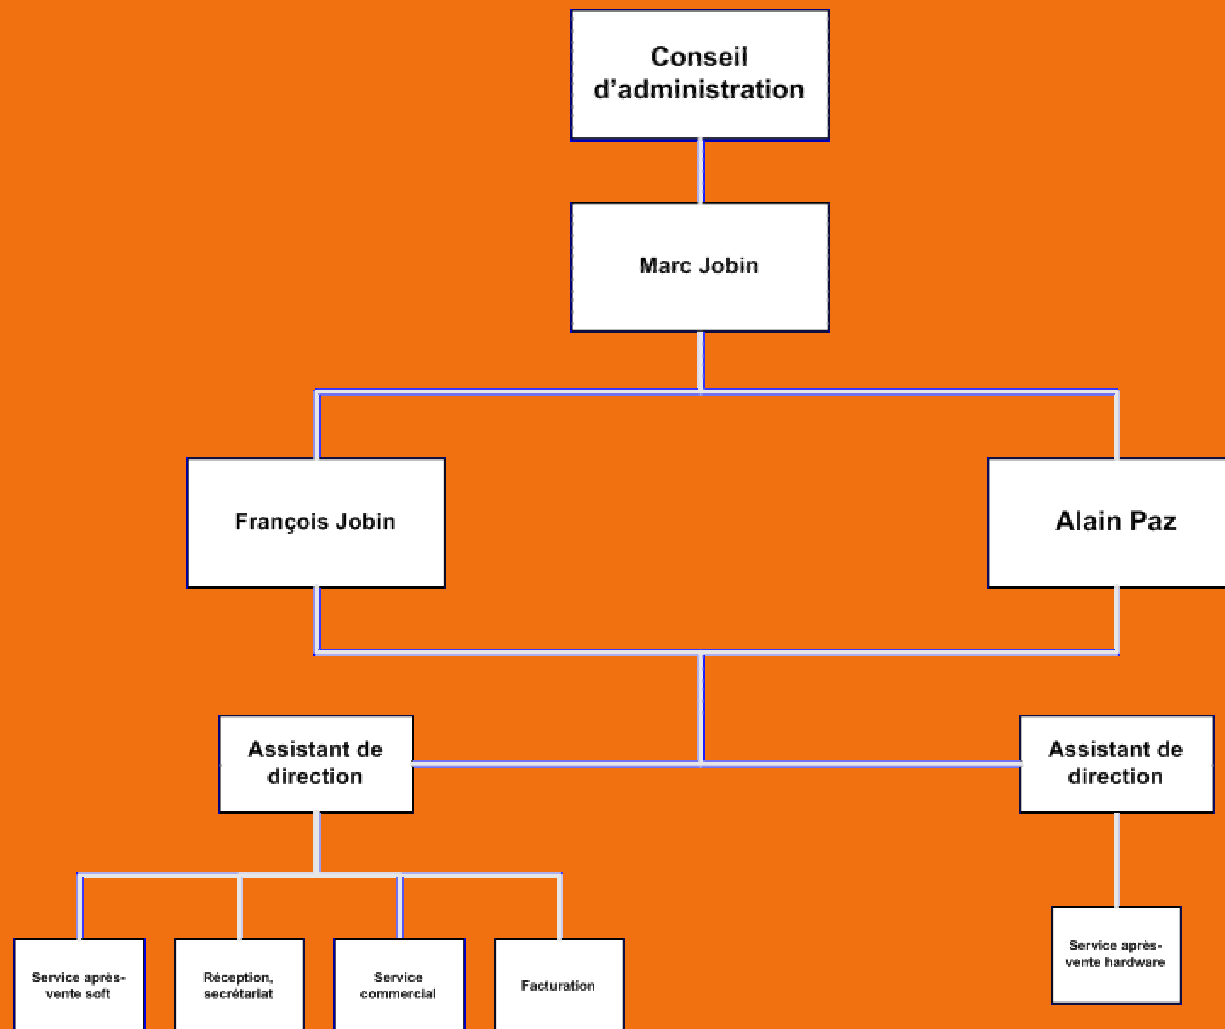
Conseil d'administration

Marc Jobin

François Jobin

Alain Paz

Assistant de direction

Assistant de direction

Service après-vente soft

Réception, secrétariat

Service commercial

Facturation

Service après-vente hardware